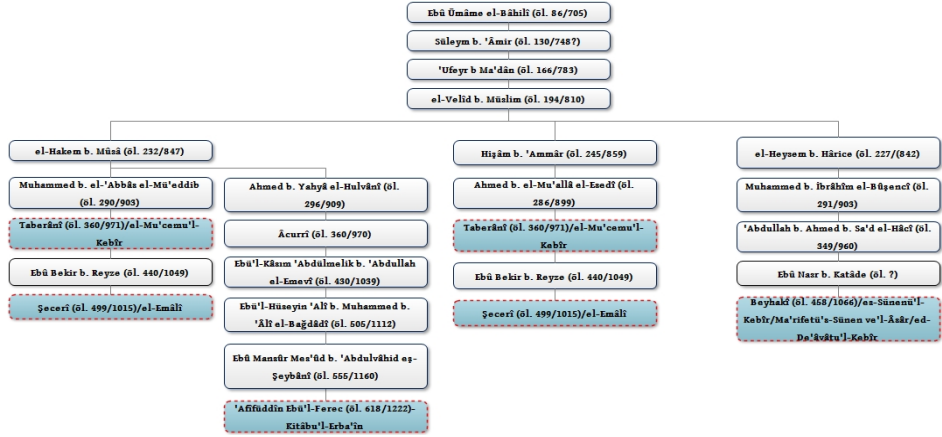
Ebû Ümâme el-Bâhilî (öl. 86/705)

Süleym b. 'Âmir (öl. 130/748?)

'Ufeyr b Ma'dân (öl. 166/783)

el-Velîd b. Müslim (öl. 194/810)

el-Hakem b. Mûsâ (öl. 232/847)

Muhammed b. el-'Abbâs el-Mü'eddib (öl. 290/903)

Taberânî (öl. 360/971)/el-Mu'cemu'l-Kebîr

Ebû Bekir b. Reyze (öl. 440/1049)

Şecerî (öl. 499/1015)/el-Emâlî

Ahmed b. Yahyâ el-Hulvânî (öl. 296/909)

Âcurrî (öl. 360/970)

Ebü'l-Kâsım 'Abdülmelik b. 'Abdullah el-Emevî (öl. 430/1039)

Ebü'l-Hüseyin 'Alî b. Muhammed b. 'Alî el-Bağdâdî (öl. 505/1112)

Ebû Mansûr Mes'ûd b. 'Abdulvâhid eş-Şeybânî (öl. 555/1160)

'Afîfüddîn Ebü'l-Ferec (öl. 618/1222)-Kitâbu'l-Erba'în

Hişâm b. 'Ammâr (öl. 245/859)

Ahmed b. el-Mu'allâ el-Esedî (öl. 286/899)

Taberânî (öl. 360/971)/el-Mu'cemu'l-Kebîr

Ebû Bekir b. Reyze (öl. 440/1049)

Şecerî (öl. 499/1015)/el-Emâlî

el-Heysem b. Hârice (öl. 227/(842)

Muhammed b. İbrâhîm el-Bûşencî (öl. 291/903)

'Abdullah b. Ahmed b. Sa'd el-Hâcî (öl. 349/960)

Ebû Nasr b. Katâde (öl. ?)

Beyhakî (öl. 458/1066)/es-Sünenü'l-Kebîr/Ma'rifetü's-Sünen ve'l-Âsâr/ed-De'âvâtu'l-Kebîr